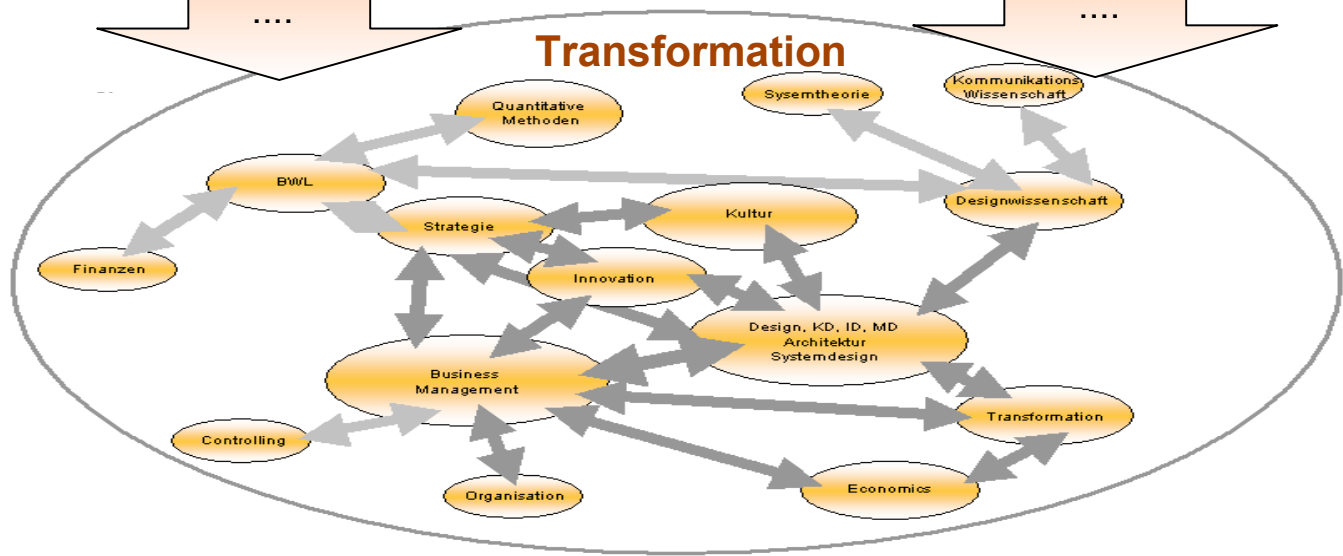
....

....

Transformation

Quantitative Methoden

Sysemtheorie

Kommunikations Wissenschaft

BWL

Designwissenschaft

Strategie

Kultur

Finanzen

Innovation

Design, KD, ID, MD Architektur Systemdesign

Business Management

Transformation

Controlling

Organisation

Economics